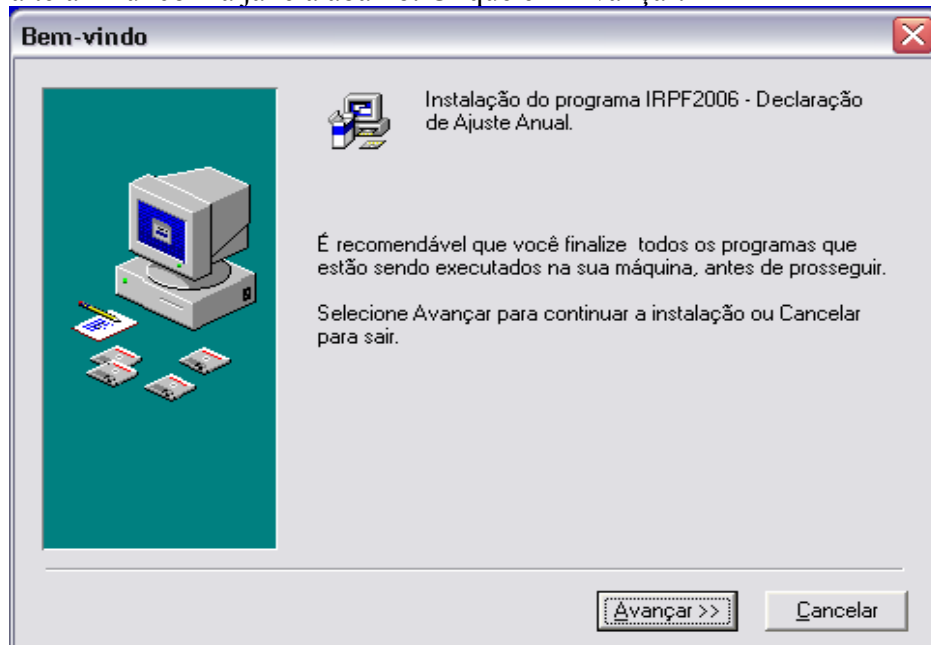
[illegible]

Bem-vindo

Instalação do programa IRPF2006 - Declaração de Ajuste Anual.

É recomendável que você finalize todos os programas que estão sendo executados na sua máquina, antes de prosseguir.

Selecione Avançar para continuar a instalação ou Cancelar para sair.

Avançar >>

Cancelar